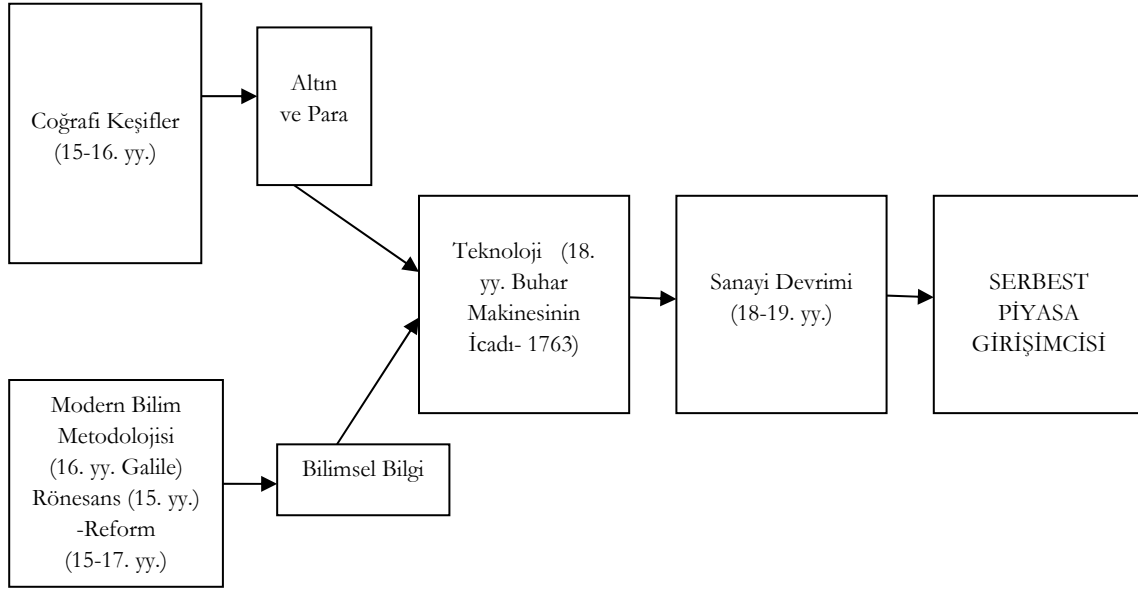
Coğrafi Keşifler (15-16. yy.)

Altın ve Para

Modern Bilim Metodolojisi (16. yy. Galile) Rönesans (15. yy.) -Reform (15-17. yy.)

Bilimsel Bilgi

Teknoloji (18. yy. Buhar Makinesinin İcadı- 1763)

Sanayi Devrimi (18-19. yy.)

SERBEST PİYASA GİRİŞİMCİSİ